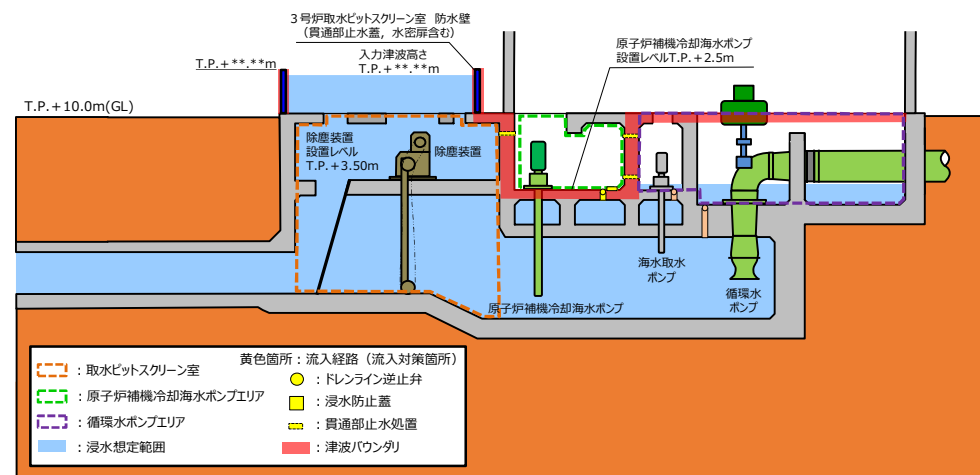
３号炉取水ピットスクリーン室 防水壁
（貫通部止水蓋，水密扉含む）

T.P.＋**.**m

入力津波高さ
T.P.＋**.**m

原子炉補機冷却海水ポンプ
設置レベルT.P.＋2.5m

T.P.＋10.0m(GL)

除塵装置
設置レベル
T.P.＋3.50m

除塵装置

海水取水
ポンプ

循環水
ポンプ

原子炉補機冷却海水ポンプ

：取水ピットスクリーン室
：原子炉補機冷却海水ポンプエリア
：循環水ポンプエリア
：浸水想定範囲

黄色箇所：流入経路（流入対策箇所）
：ドレンライン逆止弁
：浸水防止蓋
：貫通部止水処置
：津波バウンダリ